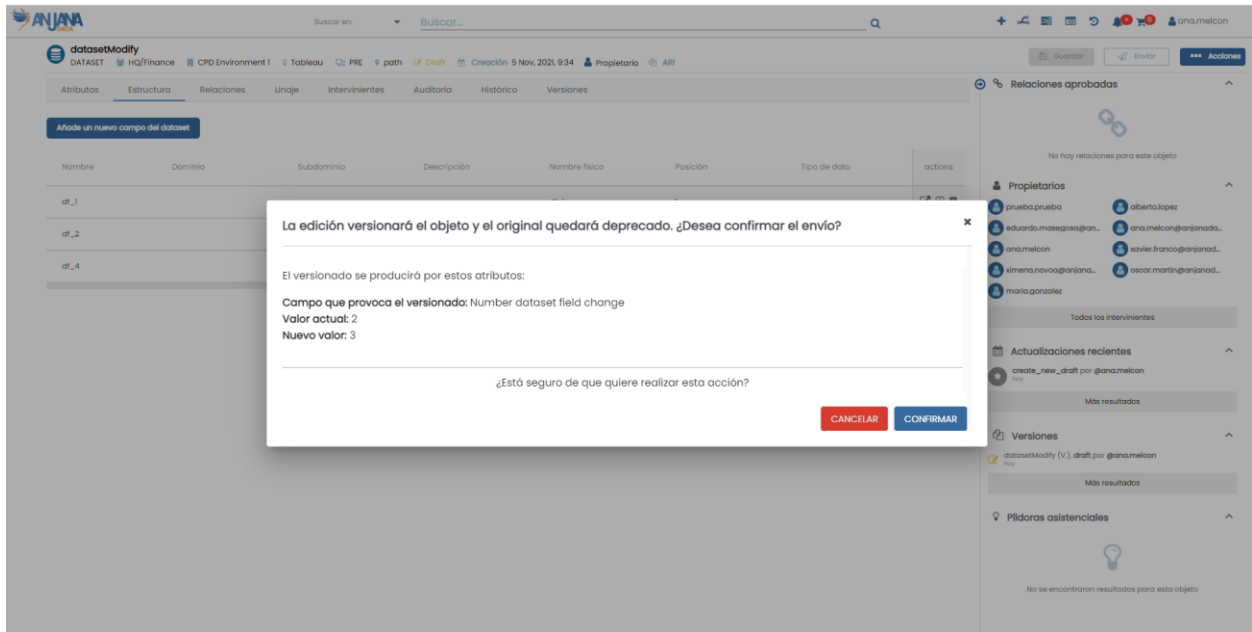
ANJANA DATA

Buscar en: Buscar...

ana.melcon

datasetModify
DATASET HQ/Finance CPD Environment1 Tableau PRE path Draft Creación 5 Nov, 2021, 9:34 Propietario ARI

Guardar Enviar Acciones

Atributos Estructura Relaciones Linaje Intervinientes Auditoría Histórico Versiones

Añade un nuevo campo del dataset

| Nombre | Dominio | Subdominio | Descripción | Nombre físico | Posición | Tipo de dato | actions |
|---|---|---|---|---|---|---|---|
| df_1 | | | | | | | |
| df_2 | | | | | | | |
| df_4 | | | | | | | |

La edición versionará el objeto y el original quedará deprecado. ¿Desea confirmar el envío?

El versionado se producirá por estos atributos:

Campo que provoca el versionado: Number dataset field change
Valor actual: 2
Nuevo valor: 3

¿Está seguro de que quiere realizar esta acción?

CANCELAR CONFIRMAR

Relaciones aprobadas

No hay relaciones para este objeto

Propietarios
prueba.prueba alberto.lopez
eduardo.masegosa@an... ana.melcon@anjanada...
ana.melcon xavier.franco@anjanad...
ximena.novoa@anjana... oscar.martin@anjanad...
maria.gonzalez

Todos los intervinientes

Actualizaciones recientes
create_new_draft por @ana.melcon
hoy

Más resultados

Versiones
datasetModify (V.), draft por @ana.melcon
hoy

Más resultados

Píldoras asistenciales

No se encontraron resultados para esto objeto